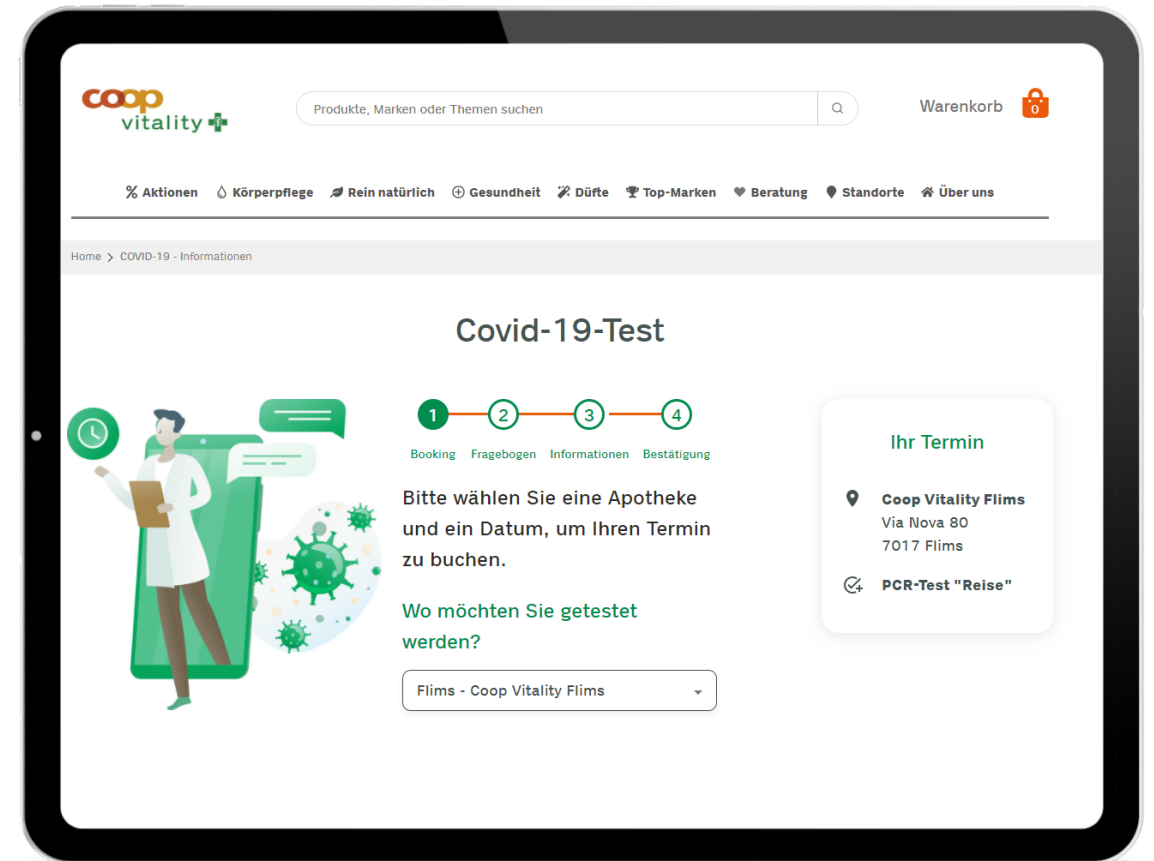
coop vitality

Produkte, Marken oder Themen suchen

Warenkorb 0

Aktionen Körperpflege Rein natürlich Gesundheit Düfte Top-Marken Beratung Standorte Über uns

Home > COVID-19 - Informationen

Covid-19-Test

1 Booking 2 Fragebogen 3 Informationen 4 Bestätigung

Bitte wählen Sie eine Apotheke und ein Datum, um Ihren Termin zu buchen.

Wo möchten Sie getestet werden?

Flims - Coop Vitality Flims

Ihr Termin

Coop Vitality Flims
Via Nova 80
7017 Flims

PCR-Test "Reise"